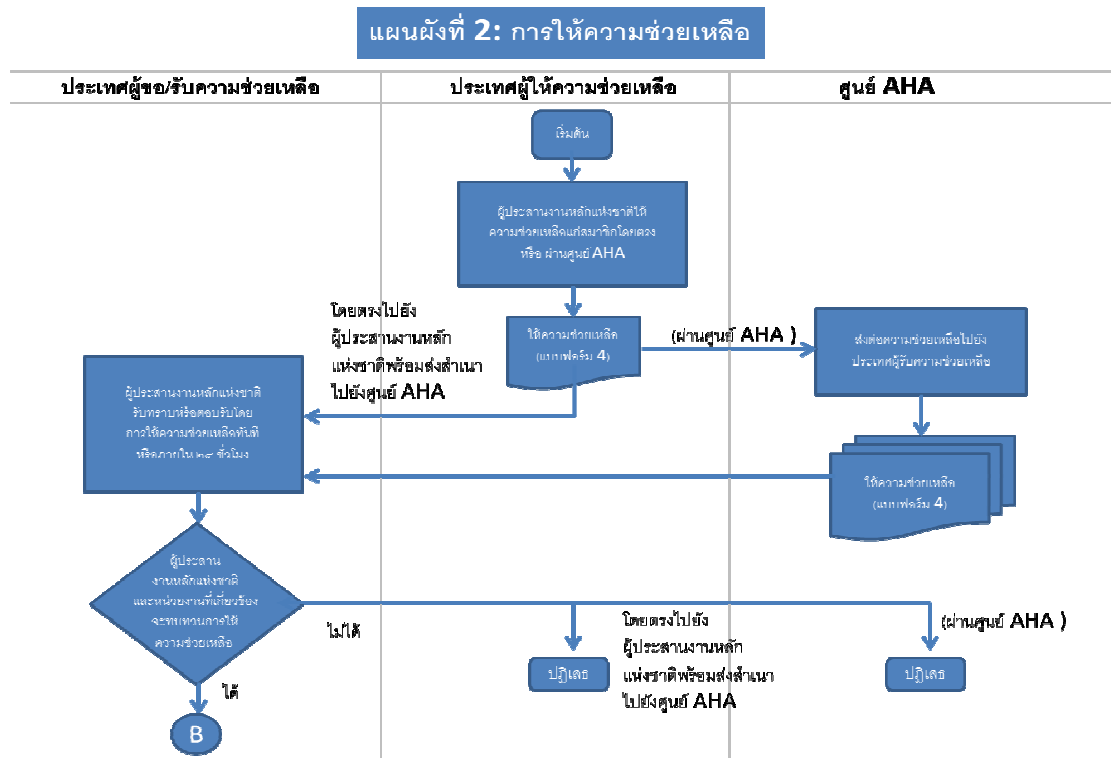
แผนผังที่ 2: การให้ความช่วยเหลือ

| ประเทศผู้ขอ/รับความช่วยเหลือ | ประเทศผู้ให้ความช่วยเหลือ | ศูนย์ AHA |
|---|---|---|

เริ่มต้น

ผู้ประสานงานหลักแห่งชาติให้ความช่วยเหลือแก่สมาชิกโดยตรง หรือ ผ่านศูนย์ AHA

โดยตรงไปยัง ผู้ประสานงานหลัก แห่งชาติพร้อมส่งสำเนา ไปยังศูนย์ AHA

ให้ความช่วยเหลือ (แบบฟอร์ม 4)

(ผ่านศูนย์ AHA )

ส่งต่อความช่วยเหลือไปยังประเทศผู้รับความช่วยเหลือ

ผู้ประสานงานหลักแห่งชาติ รับทราบหรือตอบรับโดยการให้ความช่วยเหลือทันที หรือภายใน ๒๔ ชั่วโมง

ให้ความช่วยเหลือ (แบบฟอร์ม 4)

ผู้ประสานงานหลักแห่งชาติ และหน่วยงานที่เกี่ยวข้อง จะพิจารณาการให้ความช่วยเหลือ

ไม่ได้

ได้

B

โดยตรงไปยัง ผู้ประสานงานหลัก แห่งชาติพร้อมส่งสำเนา ไปยังศูนย์ AHA

(ผ่านศูนย์ AHA )

ปฏิเสธ

ปฏิเสธ